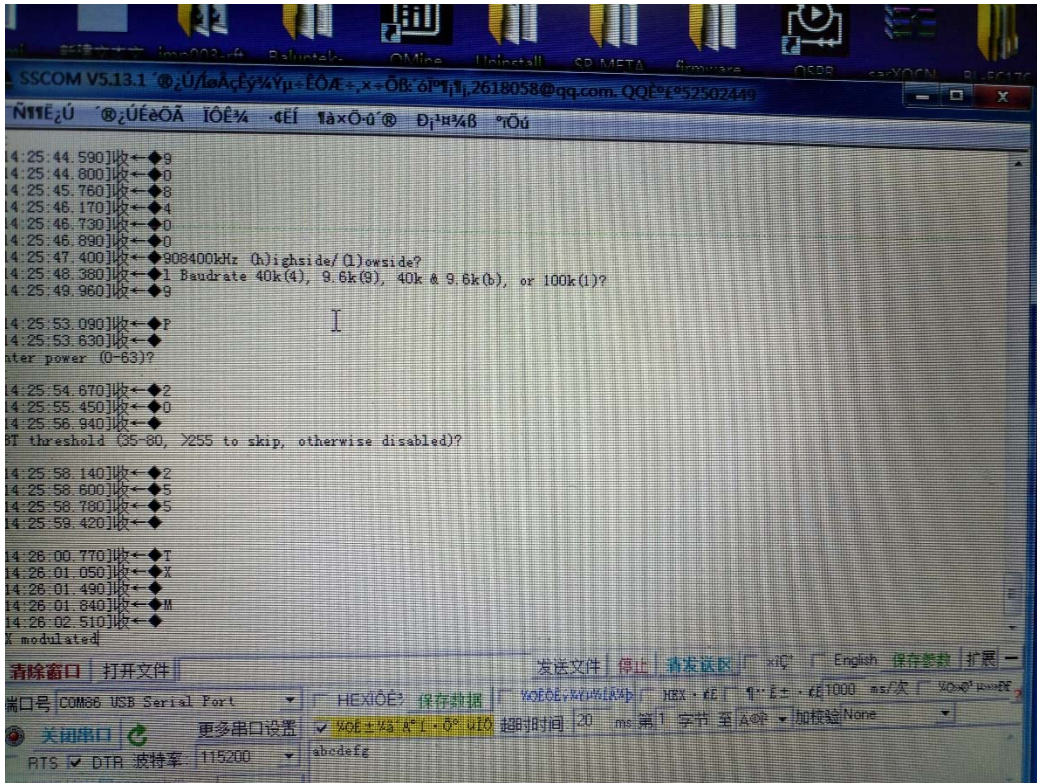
新建文本文 ime003.rft Baluntak OMine Uninstall SP META firmware QSPR carYOCN BL-EC17C

SSCOM V5.13.1 ´®¿Ú/ÍøÂçÊý¾Ýµ÷ÊÔÆ÷,×÷Õß:ôÐ¶¸Ï¸,2618058@qq.com. QQÈº£º52502449

ÑÍÍË¿Ú ´®¿ÚÉèÖÃ ÏÔÊ¾ ·¢ËÍ ¶à×Ö·û´® Ð¡¹¤¾ß °ïÖú

14:25:44.590]收←◆9
14:25:44.800]收←◆0
14:25:45.760]收←◆8
14:25:46.170]收←◆4
14:25:46.730]收←◆0
14:25:46.890]收←◆0
14:25:47.400]收←◆908400kHz (h)ighside/(l)owside?
14:25:48.380]收←◆1 Baudrate 40k(4), 9.6k(9), 40k & 9.6k(b), or 100k(1)?
14:25:49.960]收←◆9

14:25:53.090]收←◆P
14:25:53.630]收←◆
ter power (0-63)?

14:25:54.670]收←◆2
14:25:55.450]收←◆0
14:25:56.940]收←◆
T threshold (35-80, >255 to skip, otherwise disabled)?

14:25:58.140]收←◆2
14:25:58.600]收←◆5
14:25:58.780]收←◆5
14:25:59.420]收←◆

14:26:00.770]收←◆T
14:26:01.050]收←◆X
14:26:01.490]收←◆
14:26:01.840]收←◆M
14:26:02.510]收←◆
X modulated

清除窗口 打开文件 发送文件 停止 清发送区 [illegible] English 保存参数 扩展 —
端口号 COM86 USB Serial Port HEXÏÔÊ¾ 保存数据 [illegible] HEX·¢ËÍ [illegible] 1000 ms/次 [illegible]
关闭串口 更多串口设置 ✓ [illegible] 超时时间 20 ms 第1 字节 至 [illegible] 加校验 None
RTS ✓ DTR 波特率 115200 abcdefg